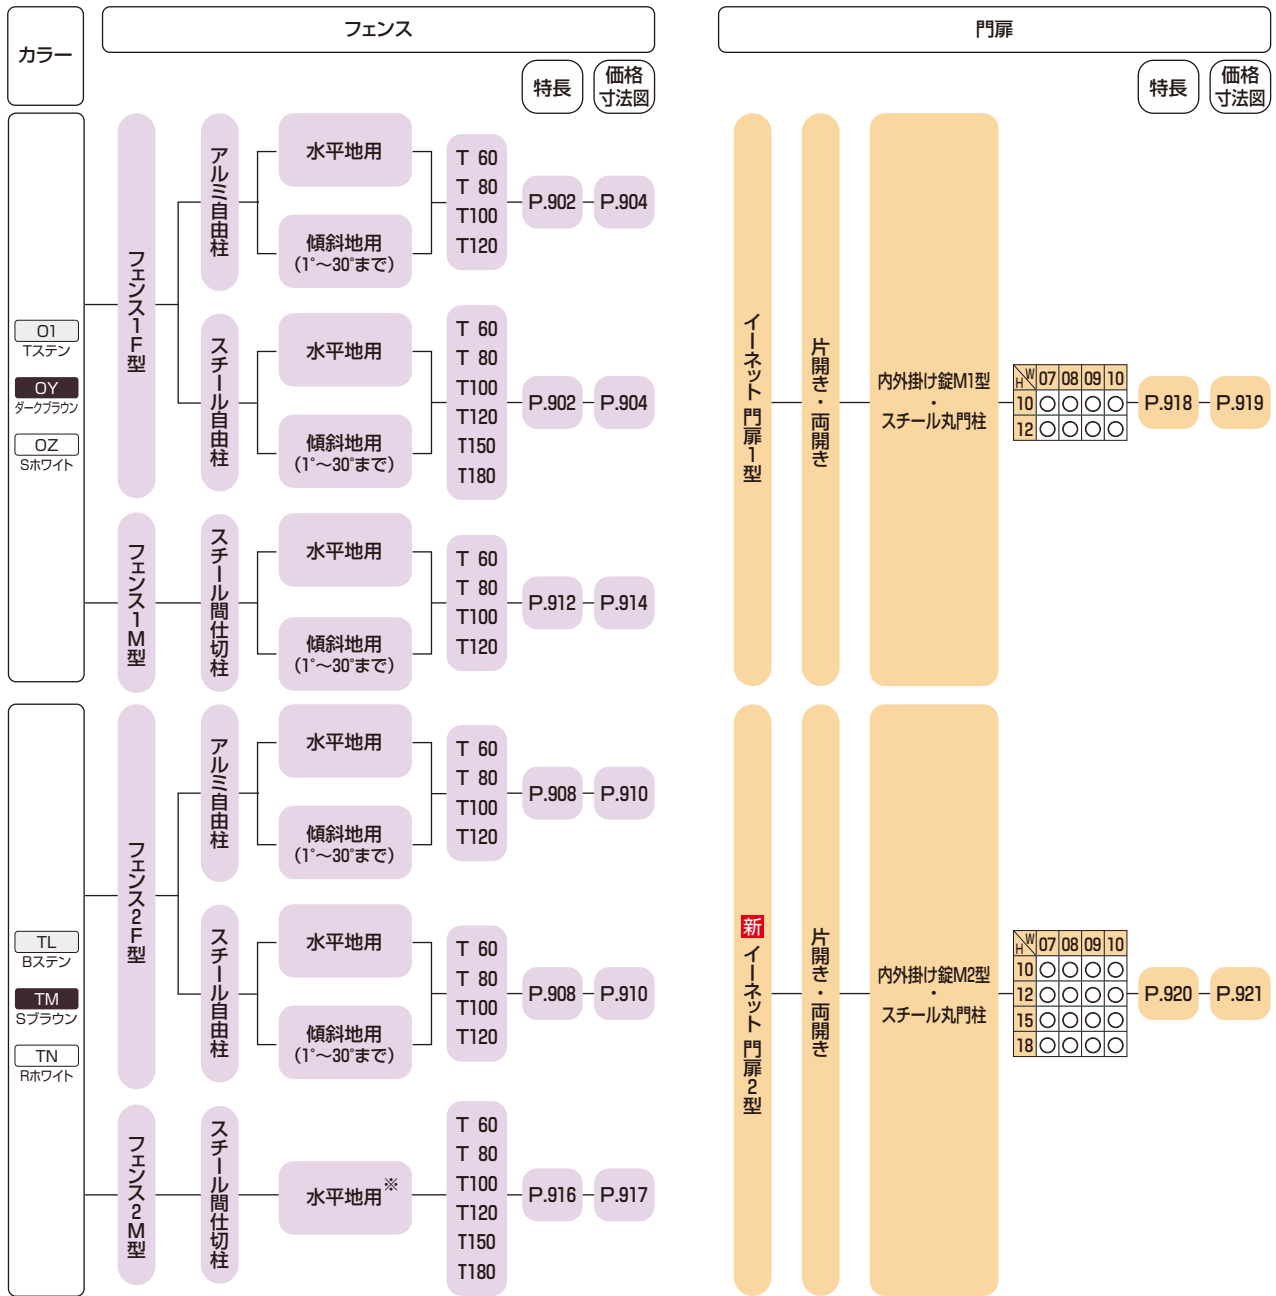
カラー

フェンス

門扉

特長

価格寸法図

01
Tステン
OY
ダークブラウン
OZ
Sホワイト

フェンス1F型

アルミ自由柱

水平地用

傾斜地用（1°〜30°まで）

T 60
T 80
T100
T120

P.902 P.904

スチール自由柱

水平地用

傾斜地用（1°〜30°まで）

T 60
T 80
T100
T120
T150
T180

P.902 P.904

フェンス1M型

スチール間仕切柱

水平地用

傾斜地用（1°〜30°まで）

T 60
T 80
T100
T120

P.912 P.914

特長

価格寸法図

イーネット門扉1型

片開き・両開き

内外掛け錠M1型・スチール丸門柱

| H\W | 07 | 08 | 09 | 10 |
|---|---|---|---|---|
| 10 | ○ | ○ | ○ | ○ |
| 12 | ○ | ○ | ○ | ○ |

P.918 P.919

TL
Bステン
TM
Sブラウン
TN
Rホワイト

フェンス2F型

アルミ自由柱

水平地用

傾斜地用（1°〜30°まで）

T 60
T 80
T100
T120

P.908 P.910

スチール自由柱

水平地用

傾斜地用（1°〜30°まで）

T 60
T 80
T100
T120

P.908 P.910

フェンス2M型

スチール間仕切柱

水平地用※

T 60
T 80
T100
T120
T150
T180

P.916 P.917

新 イーネット門扉2型

片開き・両開き

内外掛け錠M2型・スチール丸門柱

| H\W | 07 | 08 | 09 | 10 |
|---|---|---|---|---|
| 10 | ○ | ○ | ○ | ○ |
| 12 | ○ | ○ | ○ | ○ |
| 15 | ○ | ○ | ○ | ○ |
| 18 | ○ | ○ | ○ | ○ |

P.920 P.921